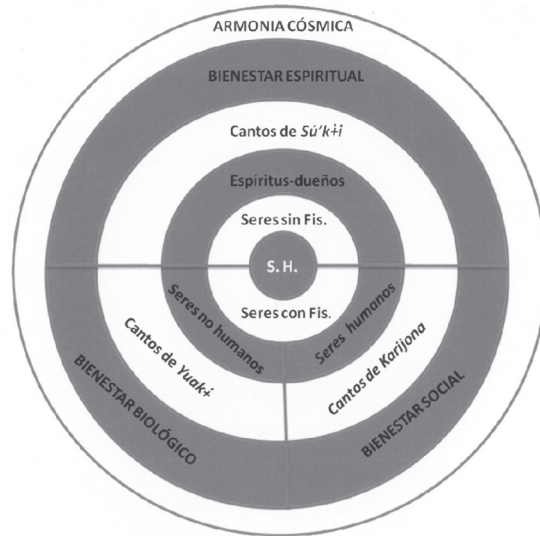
ARMONIA CÓSMICA

BIENESTAR ESPIRITUAL

Cantos de *Sú'k+i*

Espíritus-dueños

Seres sin Fis.

S. H.

Seres con Fis.

Seres no humanos

Seres humanos

Cantos de *Yuak+*

*Cantos de Karijona*

BIENESTAR BIOLÓGICO

BIENESTAR SOCIAL